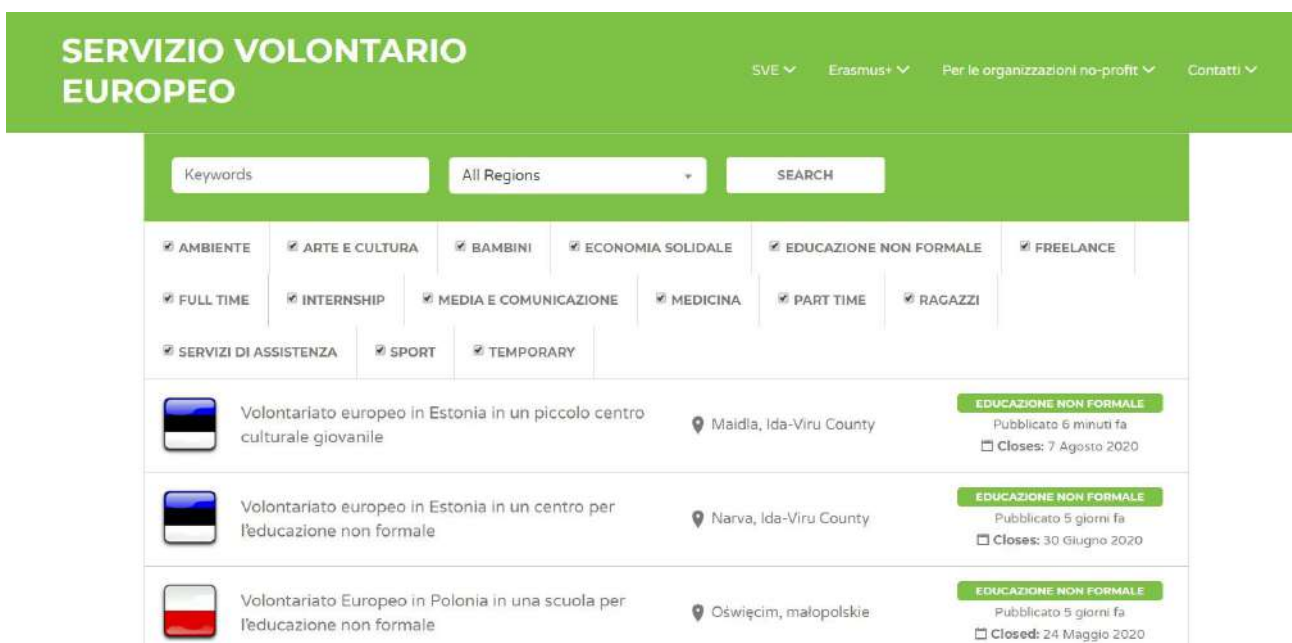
SERVIZIO VOLONTARIO EUROPEO

SVE Erasmus+ Per le organizzazioni no-profit Contatti

Keywords

All Regions

SEARCH

AMBIENTE
ARTE E CULTURA
BAMBINI
ECONOMIA SOLIDALE
EDUCAZIONE NON FORMALE
FREELANCE
FULL TIME
INTERNSHIP
MEDIA E COMUNICAZIONE
MEDICINA
PART TIME
RAGAZZI
SERVIZI DI ASSISTENZA
SPORT
TEMPORARY

Volontariato europeo in Estonia in un piccolo centro culturale giovanile
Maidla, Ida-Viru County
EDUCAZIONE NON FORMALE
Pubblicato 6 minuti fa
Closes: 7 Agosto 2020

Volontariato europeo in Estonia in un centro per l'educazione non formale
Narva, Ida-Viru County
EDUCAZIONE NON FORMALE
Pubblicato 5 giorni fa
Closes: 30 Giugno 2020

Volontariato Europeo in Polonia in una scuola per l'educazione non formale
Oświęcim, małopolskie
EDUCAZIONE NON FORMALE
Pubblicato 5 giorni fa
Closed: 24 Maggio 2020